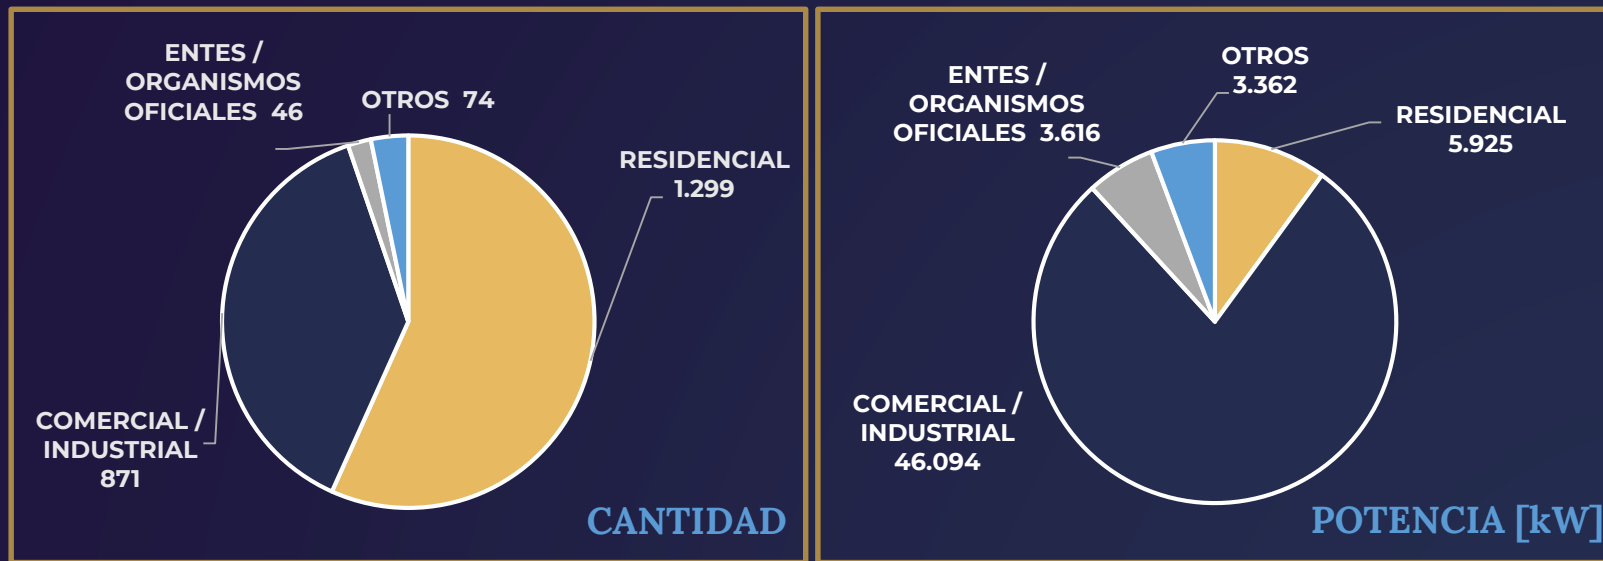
ENTES / ORGANISMOS OFICIALES 46

OTROS 74

RESIDENCIAL 1.299

COMERCIAL / INDUSTRIAL 871

CANTIDAD

ENTES / ORGANISMOS OFICIALES 3.616

OTROS 3.362

RESIDENCIAL 5.925

COMERCIAL / INDUSTRIAL 46.094

POTENCIA [kW]